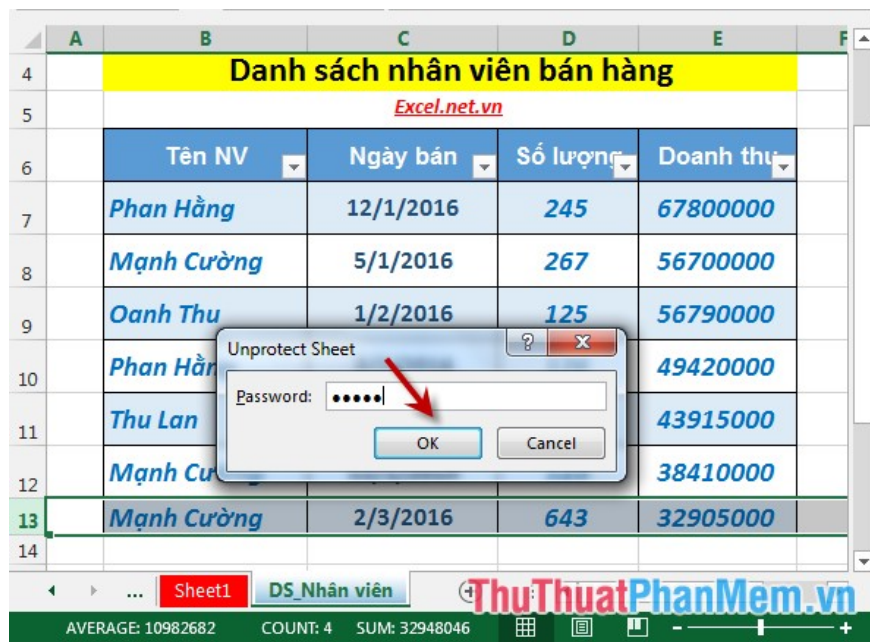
| | A | B | C | D | E | F |
|---|---|---|---|---|---|---|
| 4 | | Danh sách nhân viên bán hàng | | | | |
| 5 | | Excel.net.vn | | | | |
| 6 | | Tên NV | Ngày bán | Số lượng | Doanh thu | |
| 7 | | Phan Hằng | 12/1/2016 | 245 | 67800000 | |
| 8 | | Mạnh Cường | 5/1/2016 | 267 | 56700000 | |
| 9 | | Oanh Thu | 1/2/2016 | 125 | 56790000 | |
| 10 | | Phan Hằ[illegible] | | | 49420000 | |
| 11 | | Thu Lan | | | 43915000 | |
| 12 | | Mạnh Cư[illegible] | | | 38410000 | |
| 13 | | Mạnh Cường | 2/3/2016 | 643 | 32905000 | |
| 14 | | | | | | |

Unprotect Sheet
?
X
Password: •••••
OK
Cancel

...
Sheet1
DS_Nhân viên

ThuThuatPhanMem.vn

AVERAGE: 10982682 COUNT: 4 SUM: 32948046